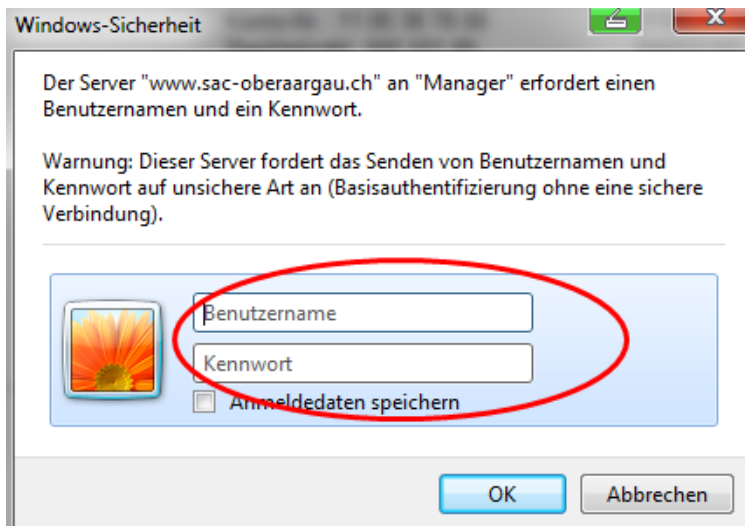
Windows-Sicherheit

Der Server "www.sac-oberaargau.ch" an "Manager" erfordert einen Benutzernamen und ein Kennwort.

Warnung: Dieser Server fordert das Senden von Benutzernamen und Kennwort auf unsichere Art an (Basisauthentifizierung ohne eine sichere Verbindung).

Benutzername

Kennwort

Anmeldedaten speichern

OK

Abbrechen